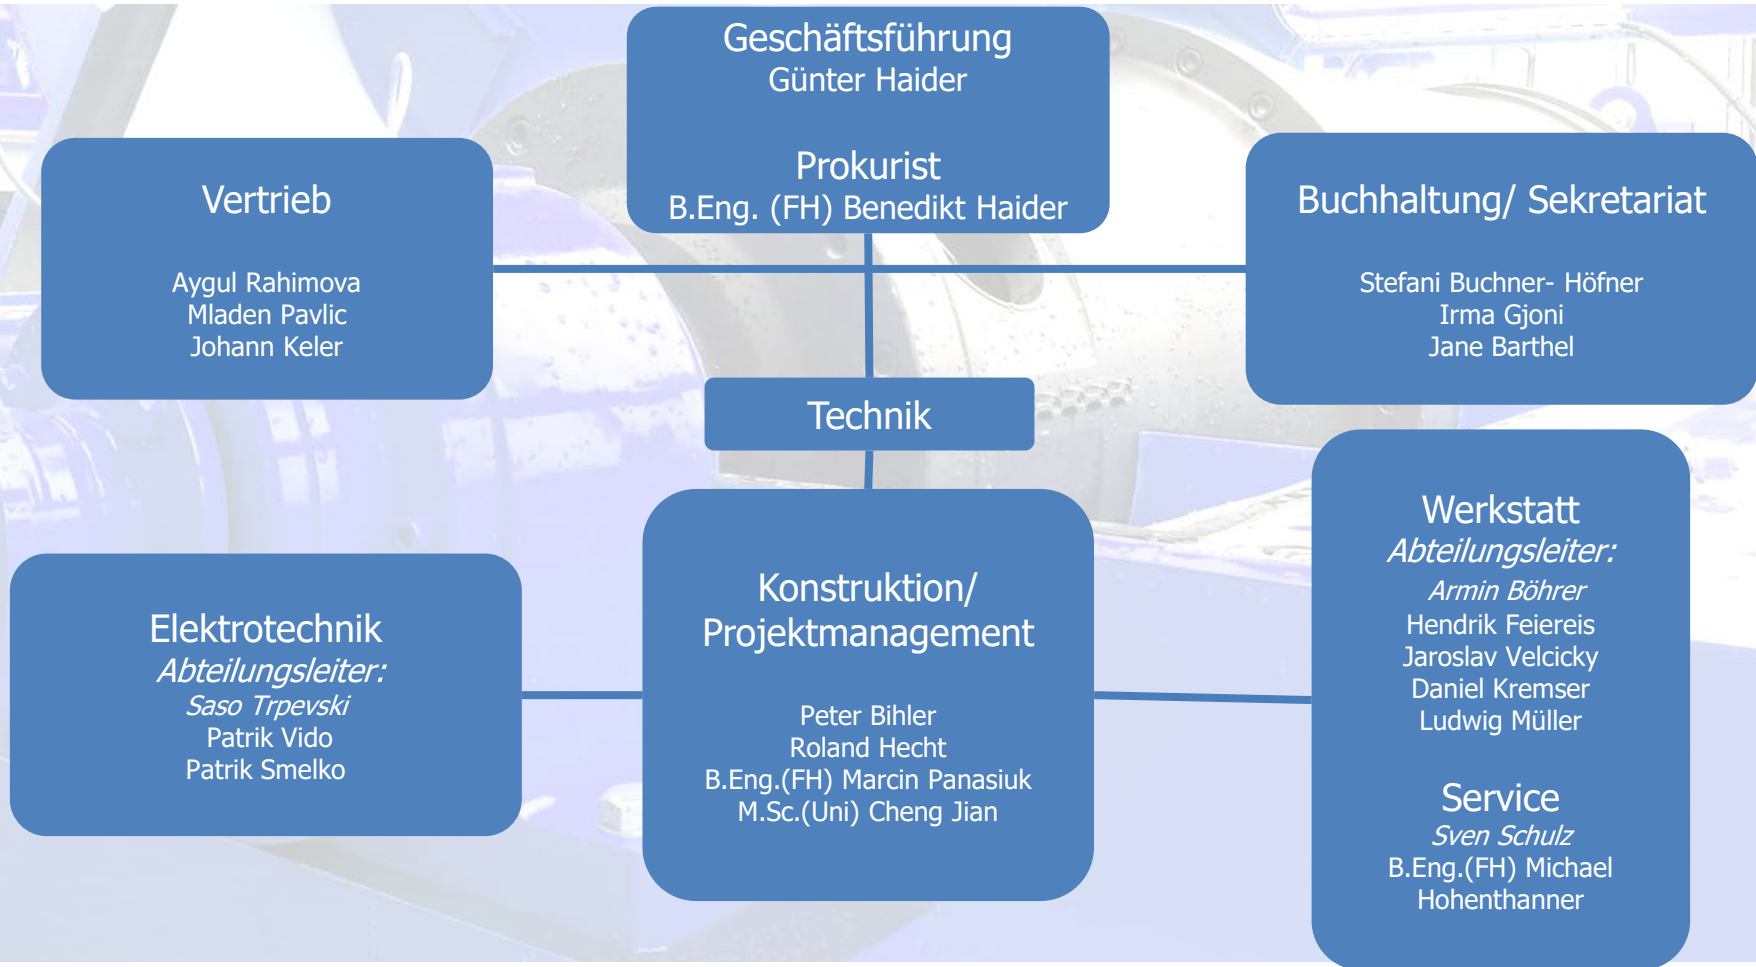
Geschäftsführung
Günter Haider

Prokurist
B.Eng. (FH) Benedikt Haider

Vertrieb

Aygul Rahimova
Mladen Pavlic
Johann Keler

Buchhaltung/ Sekretariat

Stefani Buchner- Höfner
Irma Gjoni
Jane Barthel

Technik

Elektrotechnik
*Abteilungsleiter:*
*Saso Trpevski*
Patrik Vido
Patrik Smelko

Konstruktion/ Projektmanagement

Peter Bihler
Roland Hecht
B.Eng.(FH) Marcin Panasiuk
M.Sc.(Uni) Cheng Jian

Werkstatt
*Abteilungsleiter:*
*Armin Böhrer*
Hendrik Feiereis
Jaroslav Velcicky
Daniel Kremser
Ludwig Müller

Service
*Sven Schulz*
B.Eng.(FH) Michael Hohenthanner